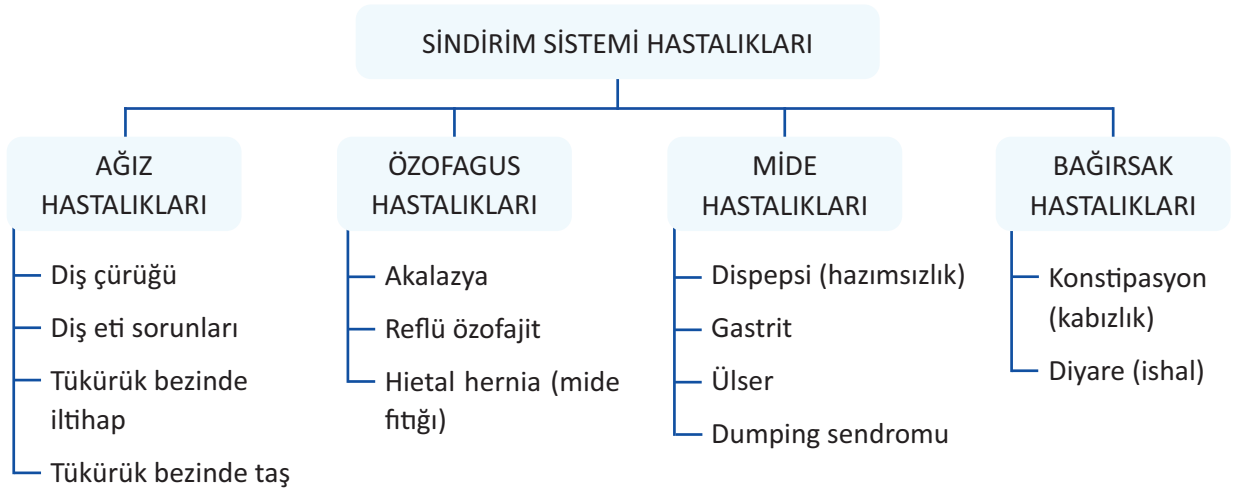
SİNDİRİM SİSTEMİ HASTALIKLARI

AĞIZ HASTALIKLARI

Diş çürüğü

Diş eti sorunları

Tükürük bezinde iltihap

Tükürük bezinde taş

ÖZOFAGUS HASTALIKLARI

Akalazya

Reflü özofajit

Hiatal hernia (mide fıtığı)

MİDE HASTALIKLARI

Dispepsi (hazımsızlık)

Gastrit

Ülser

Dumping sendromu

BAĞIRSAK HASTALIKLARI

Konstipasyon (kabızlık)

Diyare (ishal)